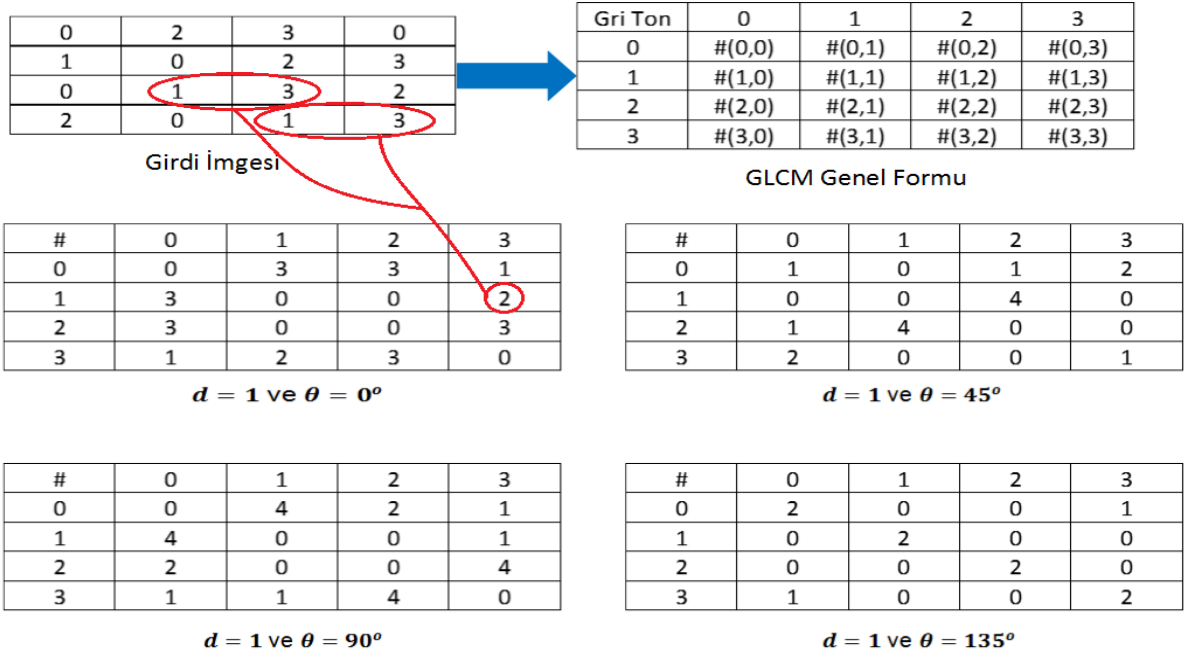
| 0 | 2 | 3 | 0 |
|---|---|---|---|
| 1 | 0 | 2 | 3 |
| 0 | 1 | 3 | 2 |
| 2 | 0 | 1 | 3 |

Girdi İmgesi

| Gri Ton | 0 | 1 | 2 | 3 |
|---|---|---|---|---|
| 0 | #(0,0) | #(0,1) | #(0,2) | #(0,3) |
| 1 | #(1,0) | #(1,1) | #(1,2) | #(1,3) |
| 2 | #(2,0) | #(2,1) | #(2,2) | #(2,3) |
| 3 | #(3,0) | #(3,1) | #(3,2) | #(3,3) |

GLCM Genel Formu

| # | 0 | 1 | 2 | 3 |
|---|---|---|---|---|
| 0 | 0 | 3 | 3 | 1 |
| 1 | 3 | 0 | 0 | 2 |
| 2 | 3 | 0 | 0 | 3 |
| 3 | 1 | 2 | 3 | 0 |

$d = 1$ ve $\theta = 0^o$

| # | 0 | 1 | 2 | 3 |
|---|---|---|---|---|
| 0 | 1 | 0 | 1 | 2 |
| 1 | 0 | 0 | 4 | 0 |
| 2 | 1 | 4 | 0 | 0 |
| 3 | 2 | 0 | 0 | 1 |

$d = 1$ ve $\theta = 45^o$

| # | 0 | 1 | 2 | 3 |
|---|---|---|---|---|
| 0 | 0 | 4 | 2 | 1 |
| 1 | 4 | 0 | 0 | 1 |
| 2 | 2 | 0 | 0 | 4 |
| 3 | 1 | 1 | 4 | 0 |

$d = 1$ ve $\theta = 90^o$

| # | 0 | 1 | 2 | 3 |
|---|---|---|---|---|
| 0 | 2 | 0 | 0 | 1 |
| 1 | 0 | 2 | 0 | 0 |
| 2 | 0 | 0 | 2 | 0 |
| 3 | 1 | 0 | 0 | 2 |

$d = 1$ ve $\theta = 135^o$